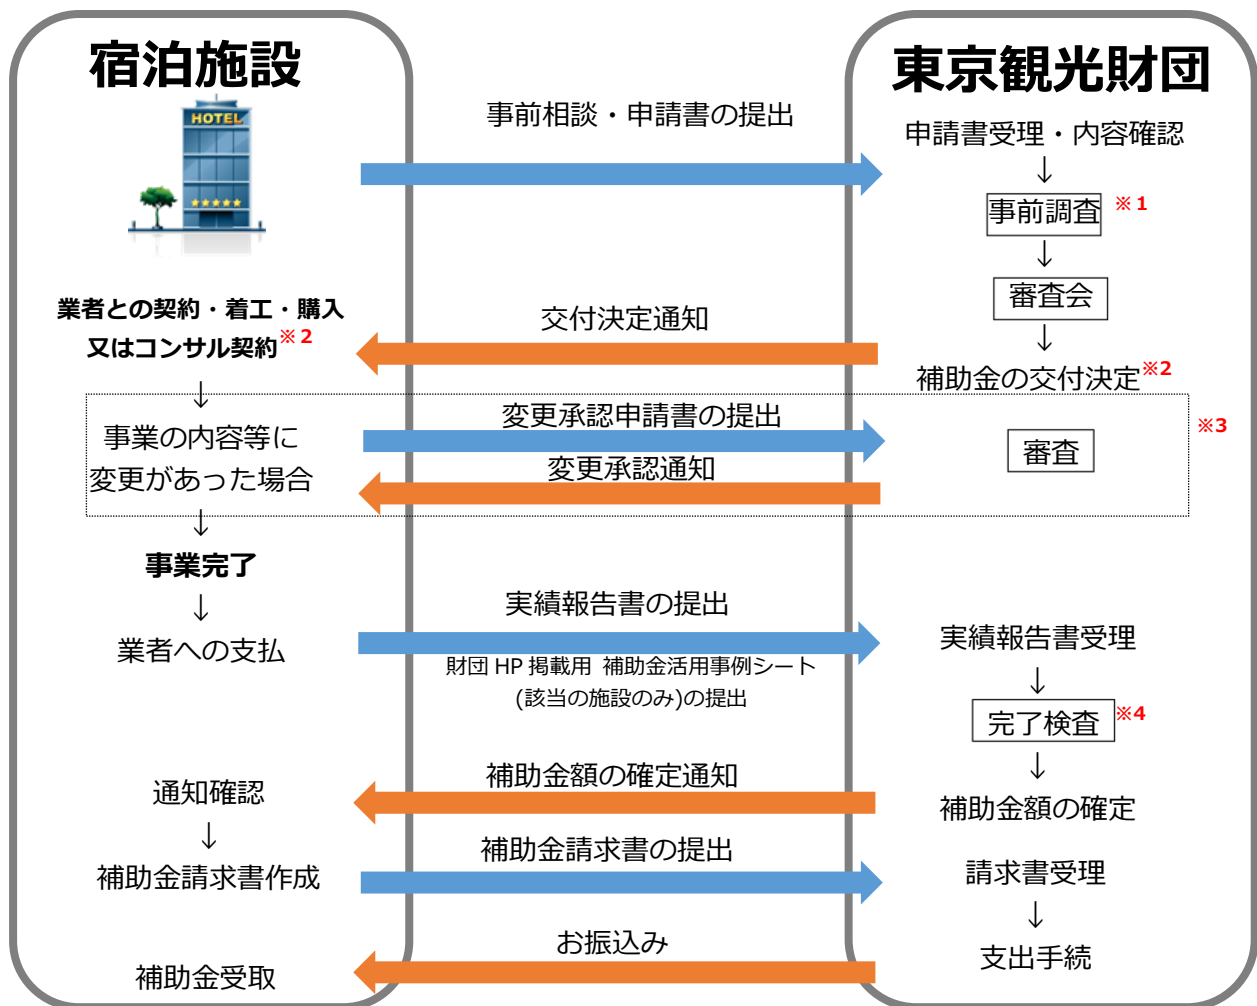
宿泊施設

東京観光財団

HOTEL

事前相談・申請書の提出

申請書受理・内容確認
↓
事前調査 ※1
↓
審査会
↓
補助金の交付決定※2

業者との契約・着工・購入
又はコンサル契約※2

交付決定通知

↓
事業の内容等に
変更があった場合

変更承認申請書の提出

変更承認通知

審査

※3

↓
事業完了
↓
業者への支払

実績報告書の提出

財団 HP 掲載用 補助金活用事例シート
(該当の施設のみ)の提出

実績報告書受理
↓
完了検査 ※4
↓
補助金額の確定

通知確認
↓
補助金請求書作成

補助金額の確定通知

補助金請求書の提出

請求書受理
↓
支出手続

お振込み

補助金受取